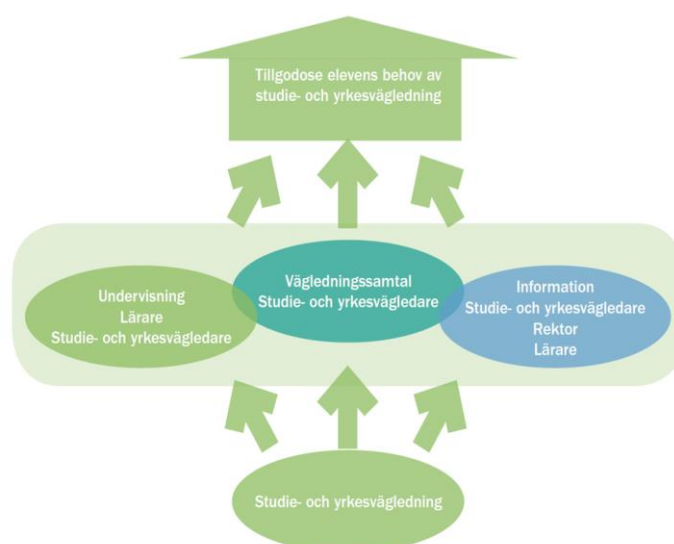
Tillgodose elevens behov av studie- och yrkesvägledning

Undervisning
Lärare
Studie- och yrkesvägledare

Vägledningssamtal
Studie- och yrkesvägledare

Information
Studie- och yrkesvägledare
Rektor
Lärare

Studie- och yrkesvägledning